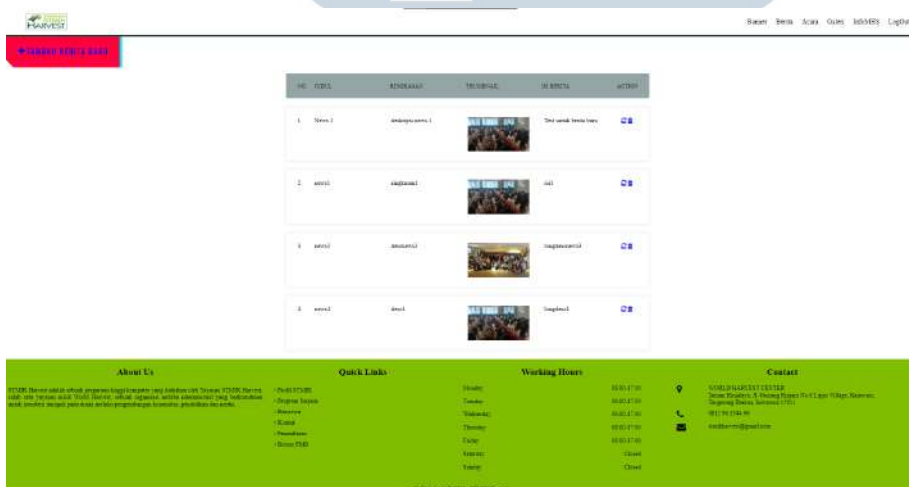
HARVEST

Banner Berita Acara Galeri InfoMBS Logout

+TAMBAH BERITA BARU

| NO | TITLE | RINGKASAN | THUMBNAIL | ISI BERITA | ACTION |
|---|---|---|---|---|---|
| 1 | News 1 | deskripsi news 1 | | Test untuk berita baru | |
| 2 | news1 | ringkasan1 | | isi1 | |
| 3 | news3 | ringkasan3 | | ringkasannews3 | |
| 4 | news2 | desc4 | | Singdesc4 | |

About Us

STMIK Harvest adalah sebuah perguruan tinggi komputer yang didirikan oleh Yayasan STMIK Harvest, salah satu yayasan milik World Harvest, sebuah organisasi nirlaba internasional yang berkomitmen untuk memberi manfaat pada umat melalui pengembangan komunitas, pendidikan dan sosial.

Quick Links

- Profil STMIK
- Program Studi
- Beasiswa
- Kontak
- Pendaftaran
- Berita PMB

Working Hours

| Monday | 08:00-17:00 |
|---|---|
| Tuesday | 08:00-17:00 |
| Wednesday | 08:00-17:00 |
| Thursday | 08:00-17:00 |
| Friday | 08:00-17:00 |
| Saturday | Closed |
| Sunday | Closed |

Contact

WORLD HARVEST CENTER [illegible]

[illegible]

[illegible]@gmail.com